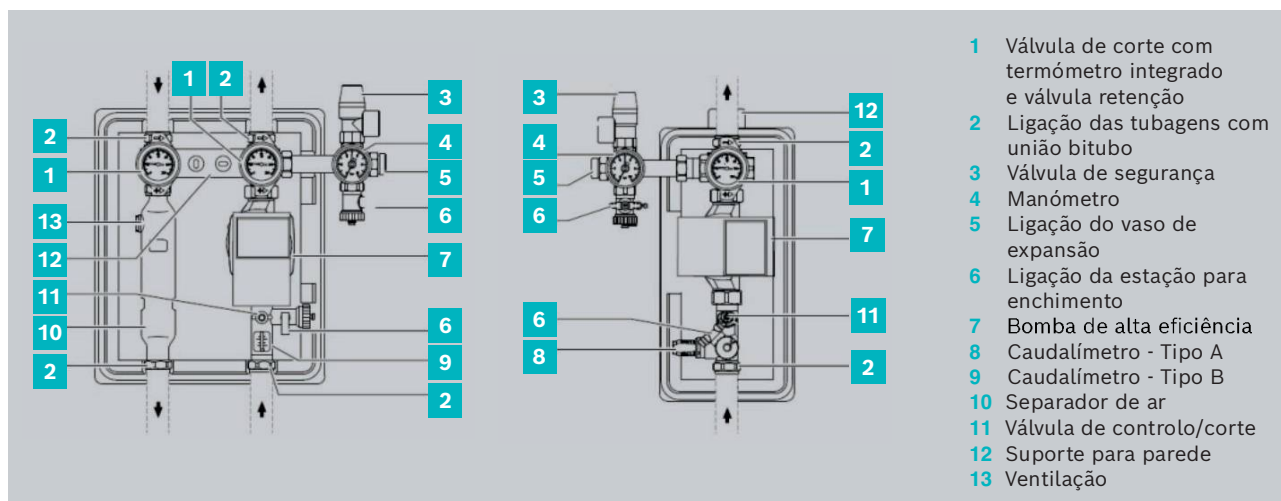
1 2 3 2 4 1 5 13 6 12 7 11 6 10 9 2 2

3 12 4 2 5 1 6 7 6 11 8 2

1 Válvula de corte com termómetro integrado e válvula retenção
2 Ligação das tubagens com união bitubo
3 Válvula de segurança
4 Manómetro
5 Ligação do vaso de expansão
6 Ligação da estação para enchimento
7 Bomba de alta eficiência
8 Caudalímetro - Tipo A
9 Caudalímetro - Tipo B
10 Separador de ar
11 Válvula de controlo/corte
12 Suporte para parede
13 Ventilação